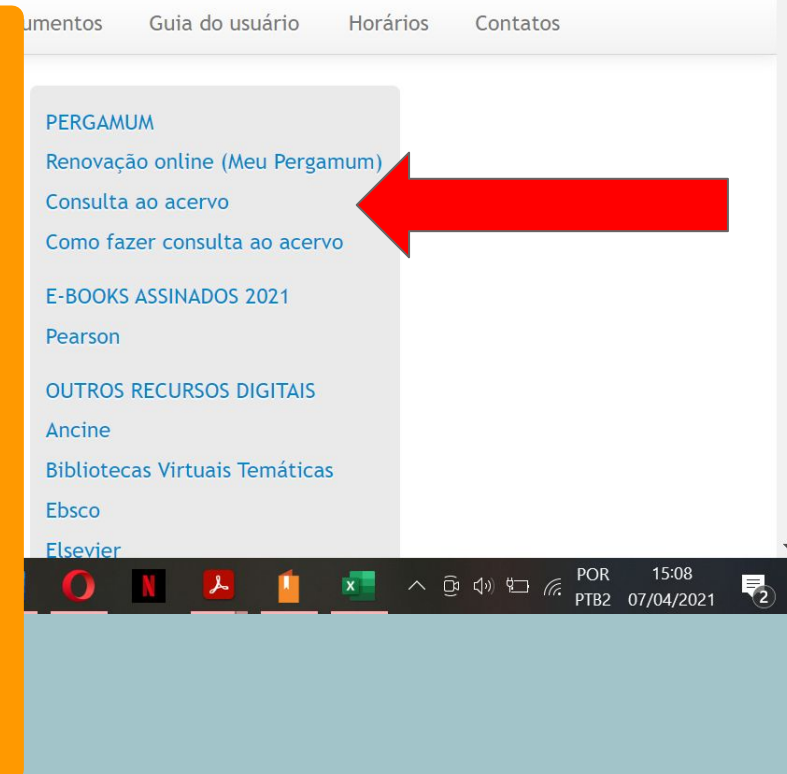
umentos Guia do usuário Horários Contatos

PERGAMUM
Renovação online (Meu Pergamum)
Consulta ao acervo
Como fazer consulta ao acervo

E-BOOKS ASSINADOS 2021
Pearson

OUTROS RECURSOS DIGITAIS
Ancine
Bibliotecas Virtuais Temáticas
Ebsco
Elsevier

N

POR
PTB2
15:08
07/04/2021
2